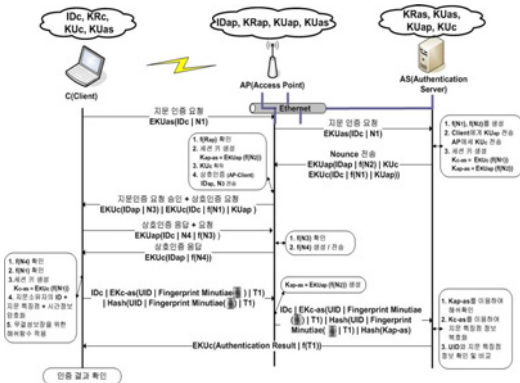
IDc, KRc, KUc, KUas

IDap, KRap, KUap, KUas

KRas, KUas, KUap, KUc

C(Client)

AP(Access Point)

AS(Authentication Server)

Ethernet

지문 인증 요청
EKUas(IDc | N1)

지문 인증 요청
EKUas(IDc | N1)

1. f(N1), f(N2)를 생성
2. Client에게 KUap 전송 AP에게 KUc 전송
3. 세션 키 생성
Kc-as = EKUc(f(N1))
Kap-as = EKUap(f(N2))

Nonce 전송
EKUap(IDap | f(N2) | KUc
EKUc(IDc | f(N1) | KUap))

1. f(Nap) 확인
2. 세션 키 생성
Kap-as = EKUap (f(N2))
3. KUc 획득
4. 상호인증 (AP-Client) IDap, N3 전송

지문인증 요청 승인 + 상호인증 요청
EKUc(IDap | N3) | EKUc(IDc | f(N1) | KUap )

상호인증 응답 + 요청
EKUap(IDc | N4 | f(N3) )

1. f(N3) 확인
2. f(N4) 생성 / 전송

상호인증 응답
EKUc(IDap | f(N4))

1. f(N4) 확인
2. f(N4) 확인
3. 세션 키 생성
Kc-as = EKUc (f(N1))
4. 지문스마트의 ID + 지문 특징점 + 시간정보 암호화
5. 무결성보장을 위한 해쉬함수 적용

IDc | EKc-as(UID | Fingerprint Minutiae( ) | T1)
| Hash(UID | Fingerprint Minutiae( ) | T1)

Kap-as = EKUap(f(N2)) 생성

IDc | EKc-as(UID | Fingerprint Minutiae ( ) | T1) | Hash(UID | Fingerprint Minutiae( ) | T1) | Hash(Kap-as)

1. Kap-as를 이용하여 해쉬확인
2. Kc-as를 이용하여 지문 특징점 정보 복호화
3. UID와 지문 특징점 정보 확인 및 비교

EKUc(Authentication Result | f(T1))

인증 결과 확인